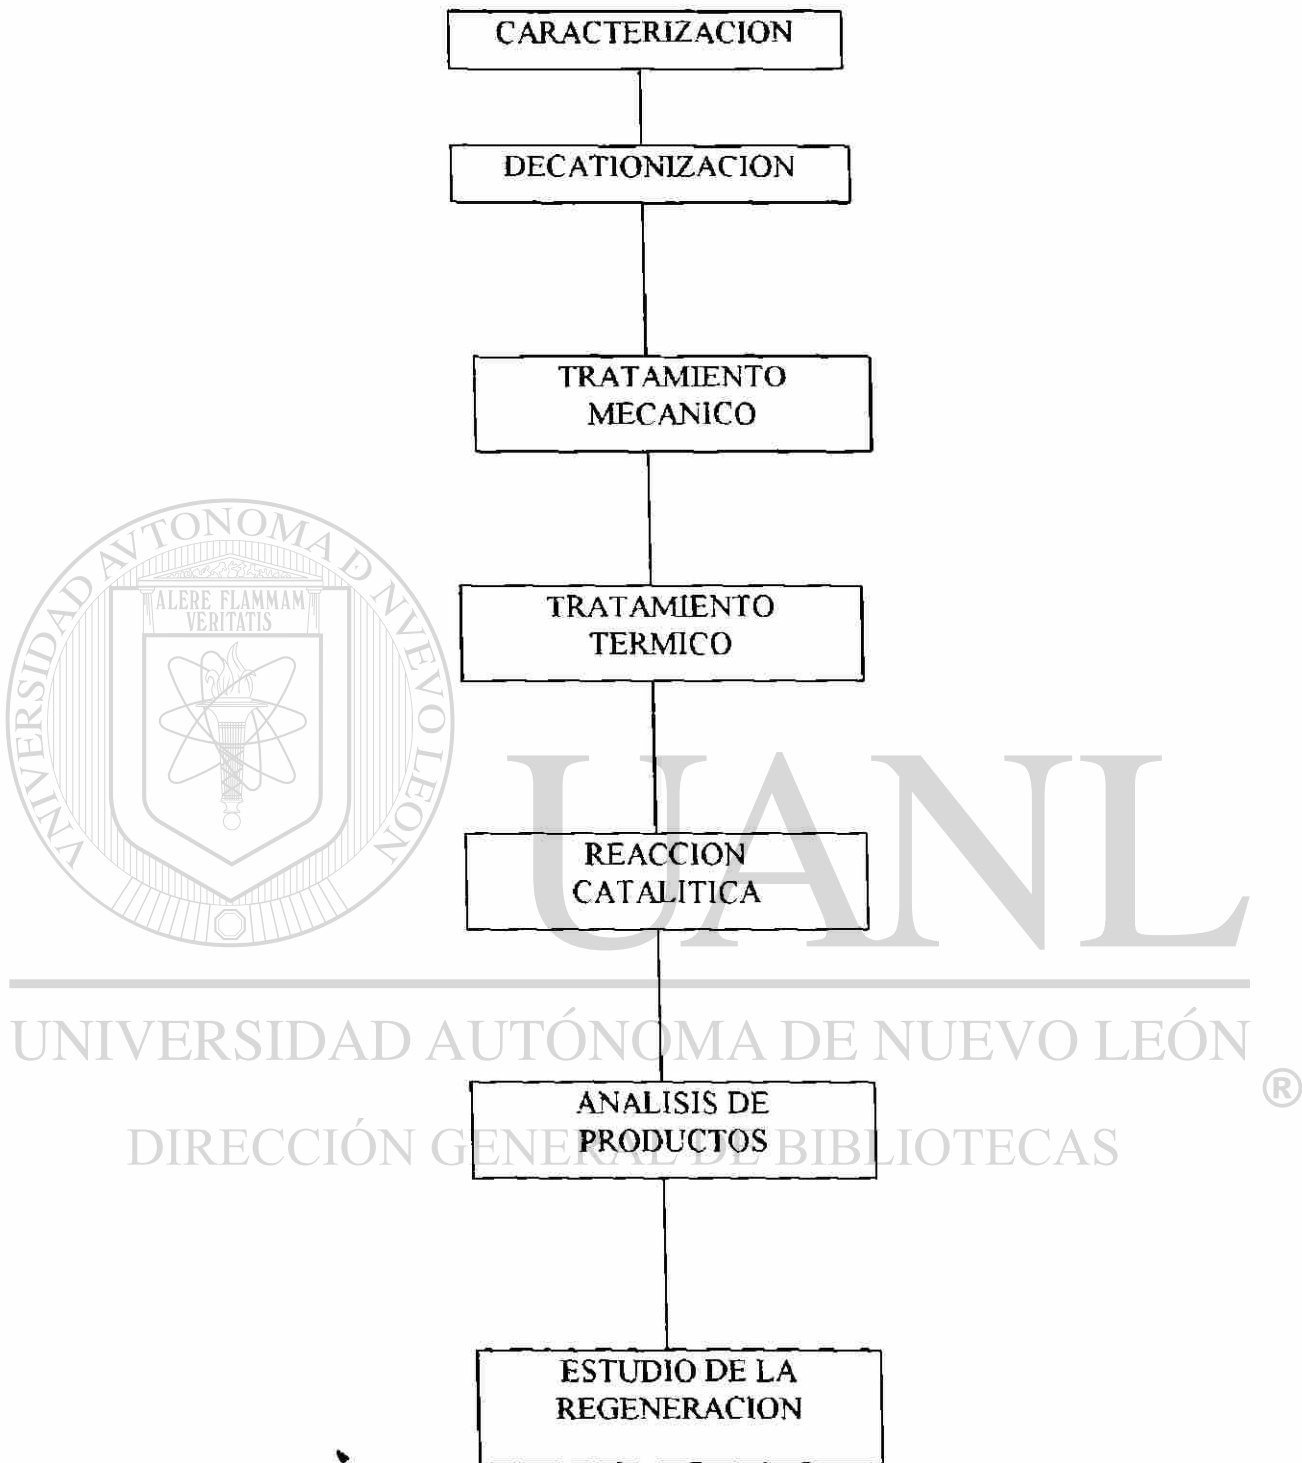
CARACTERIZACION

DECATIONIZACION

TRATAMIENTO MECANICO

TRATAMIENTO TERMICO

REACCION CATALITICA

ANALISIS DE PRODUCTOS

ESTUDIO DE LA REGENERACION

ALERE FLAMMAM VERITATIS

UNIVERSIDAD AUTÓNOMA DE NUEVO LEÓN

UANL

UNIVERSIDAD AUTÓNOMA DE NUEVO LEÓN

®

DIRECCIÓN GENERAL DE BIBLIOTECAS